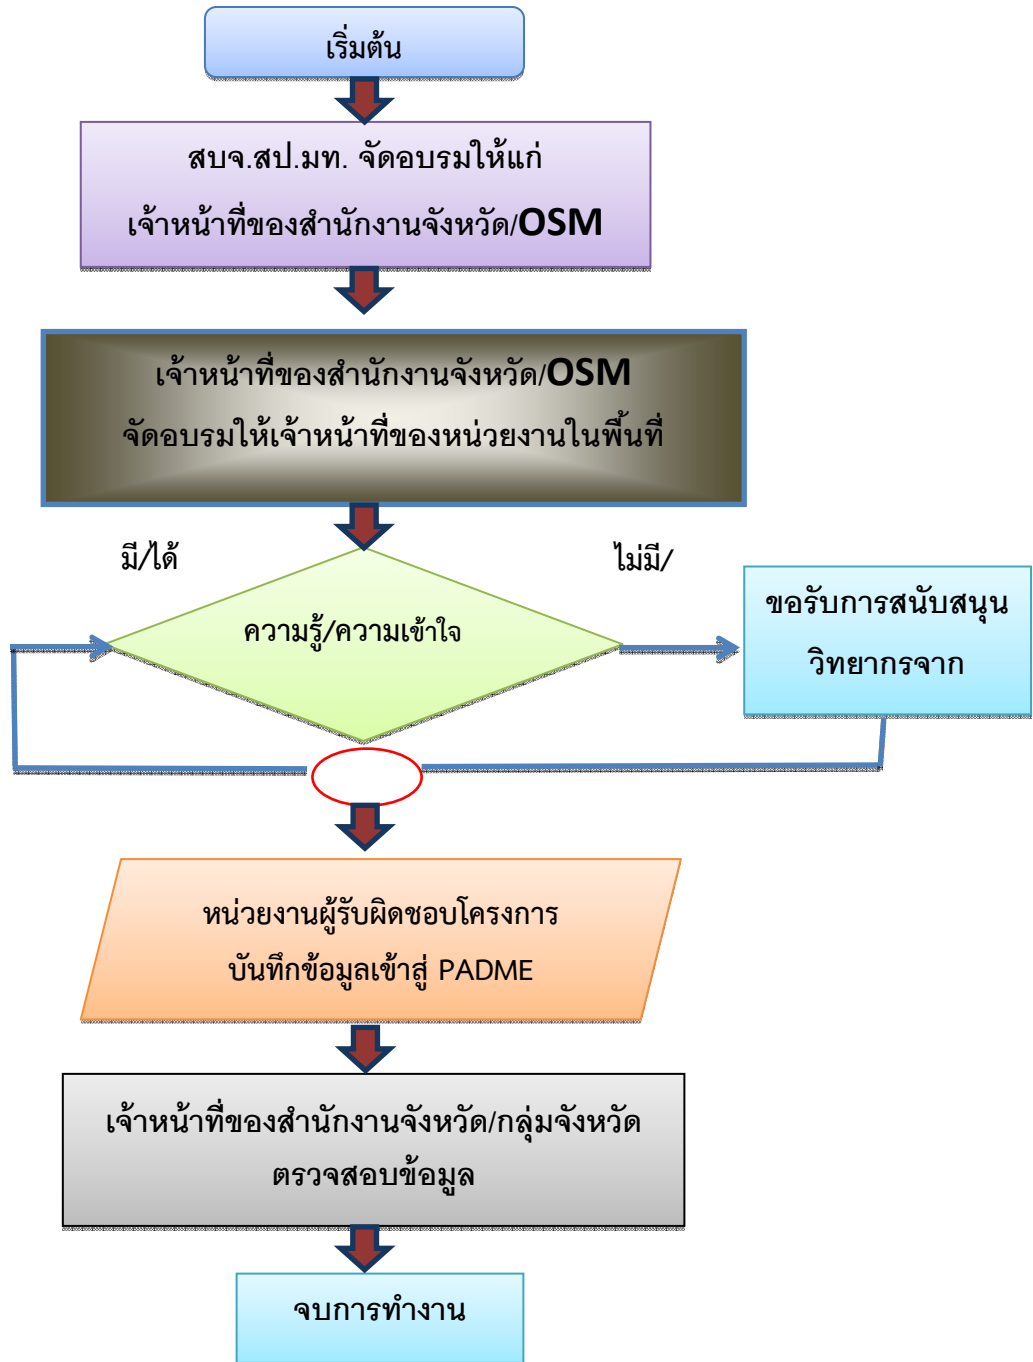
เริ่มต้น

สบจ.สป.มท. จัดอบรมให้แก่
เจ้าหน้าที่ของสำนักงานจังหวัด/OSM

เจ้าหน้าที่ของสำนักงานจังหวัด/OSM
จัดอบรมให้เจ้าหน้าที่ของหน่วยงานในพื้นที่

มี/ได้

ไม่มี/

ความรู้/ความเข้าใจ

ขอรับการสนับสนุน
วิทยากรจาก

หน่วยงานผู้รับผิดชอบโครงการ
บันทึกข้อมูลเข้าสู่ PADME

เจ้าหน้าที่ของสำนักงานจังหวัด/กลุ่มจังหวัด
ตรวจสอบข้อมูล

จบการทำงาน